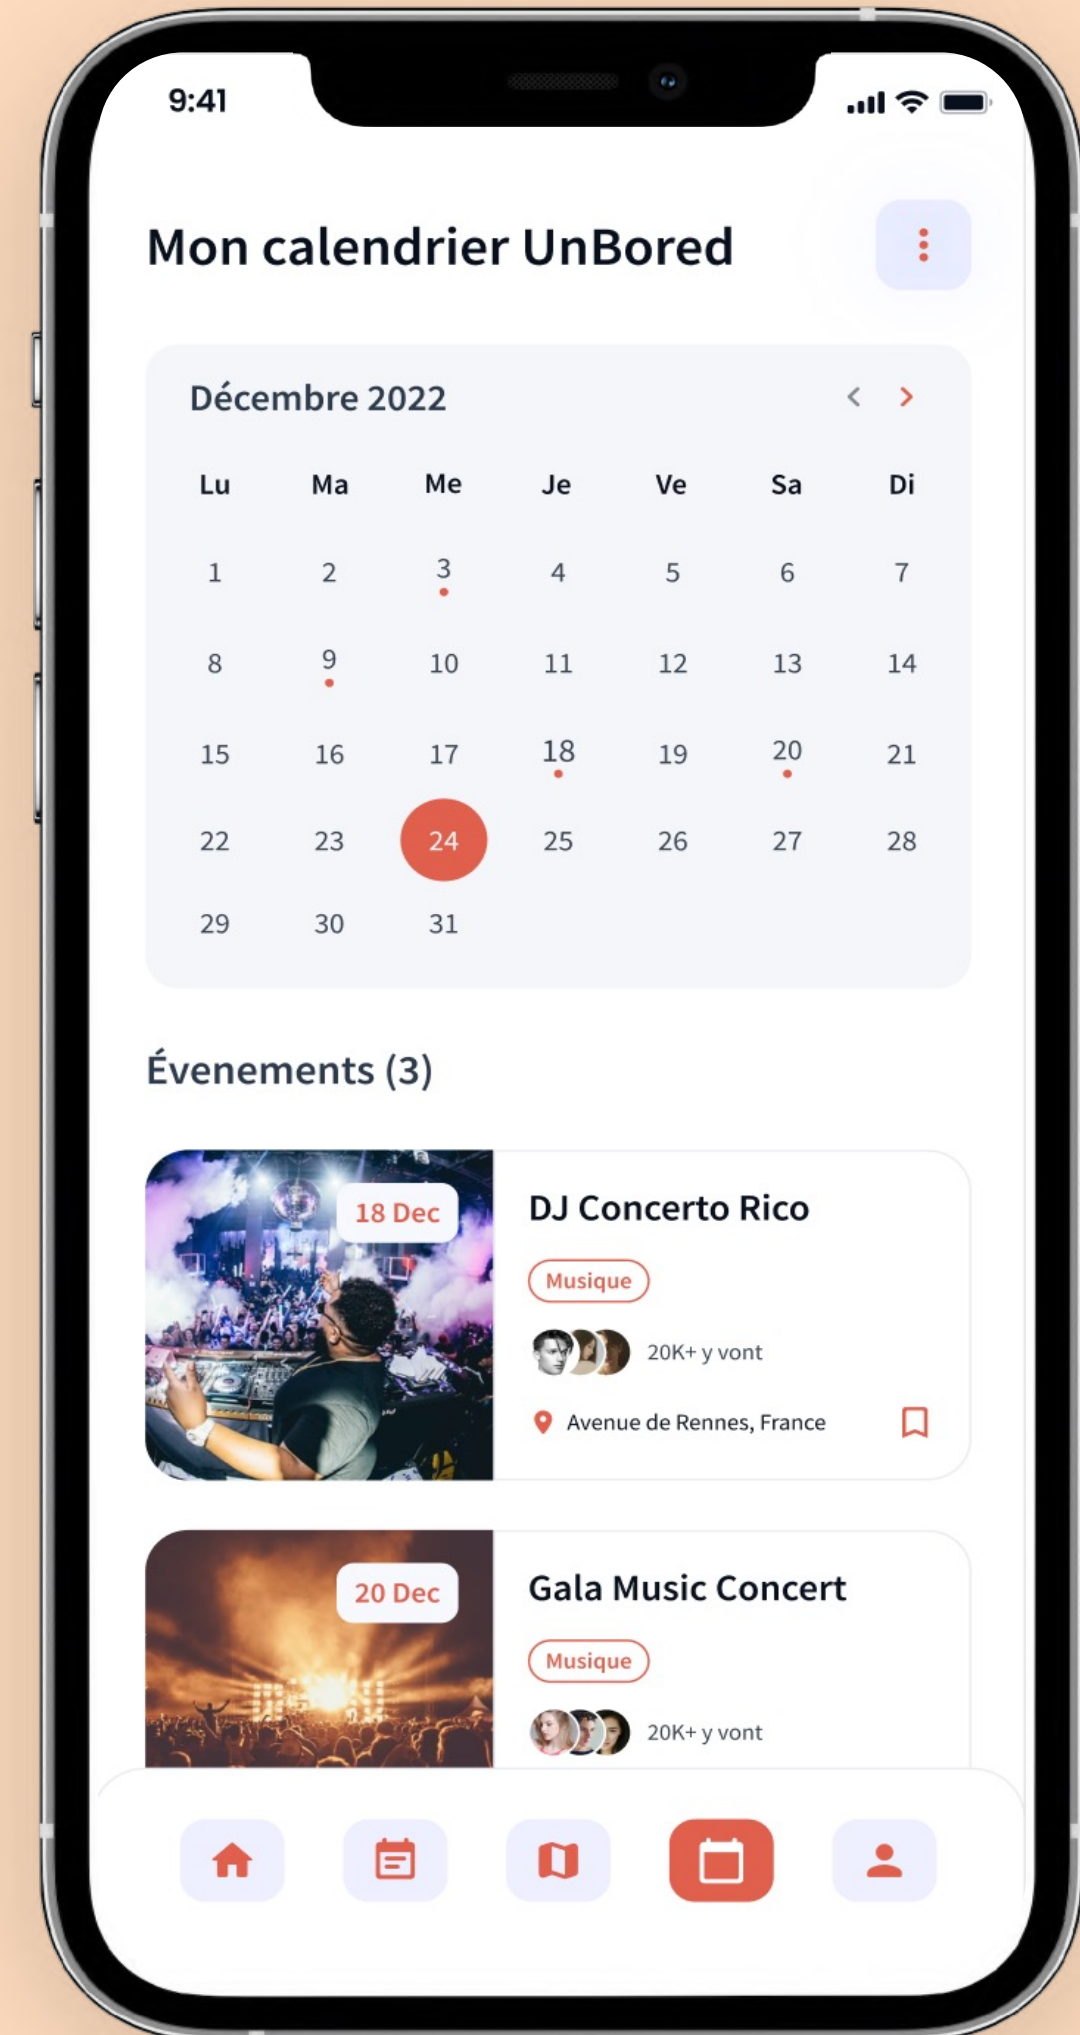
9:41

Mon calendrier UnBored

Décembre 2022

| Lu | Ma | Me | Je | Ve | Sa | Di |
|---|---|---|---|---|---|---|
| 1 | 2 | 3 | 4 | 5 | 6 | 7 |
| 8 | 9 | 10 | 11 | 12 | 13 | 14 |
| 15 | 16 | 17 | 18 | 19 | 20 | 21 |
| 22 | 23 | 24 | 25 | 26 | 27 | 28 |
| 29 | 30 | 31 | | | | |

Évenements (3)

18 Dec
DJ Concerto Rico
Musique
20K+ y vont
Avenue de Rennes, France

20 Dec
Gala Music Concert
Musique
20K+ y vont